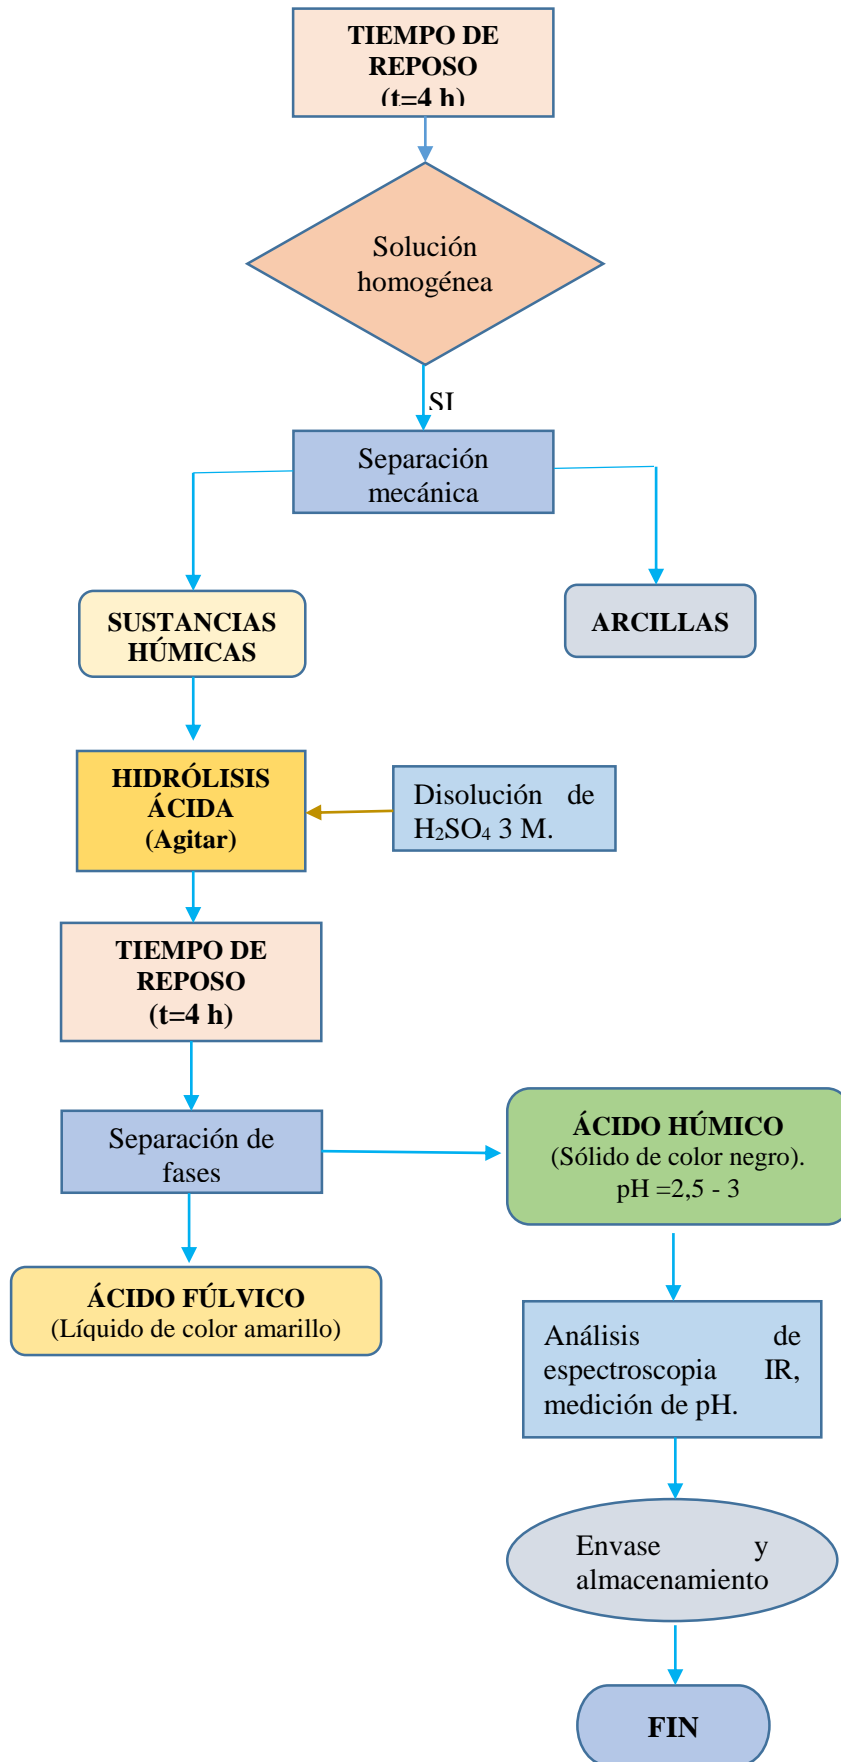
TIEMPO DE REPOSO (t=4 h)

Solución homogénea

SI

Separación mecánica

SUSTANCIAS HÚMICAS

ARCILLAS

HIDRÓLISIS ÁCIDA (Agitar)

Disolución de $H_2SO_4$ 3 M.

TIEMPO DE REPOSO (t=4 h)

Separación de fases

ÁCIDO HÚMICO (Sólido de color negro). pH =2,5 - 3

ÁCIDO FÚLVICO (Líquido de color amarillo)

Análisis de espectroscopia IR, medición de pH.

Envase y almacenamiento

FIN